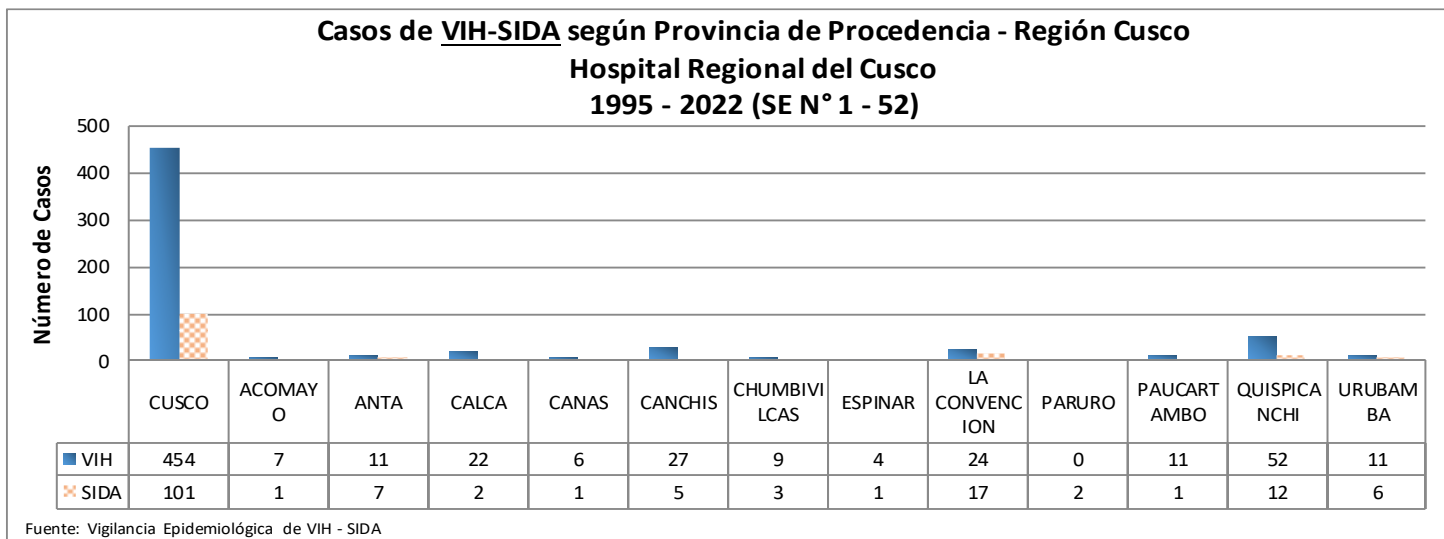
Casos de VIH-SIDA según Provincia de Procedencia - Región Cusco
Hospital Regional del Cusco
1995 - 2022 (SE N° 1 - 52)

Número de Casos

500
400
300
200
100
0

| | CUSCO | ACOMAYO | ANTA | CALCA | CANAS | CANCHIS | CHUMBIVILCAS | ESPINAR | LA CONVENCION | PARURO | PAUCARTAMBO | QUISPICANCHI | URUBAMBA |
|---|---|---|---|---|---|---|---|---|---|---|---|---|---|
| VIH | 454 | 7 | 11 | 22 | 6 | 27 | 9 | 4 | 24 | 0 | 11 | 52 | 11 |
| SIDA | 101 | 1 | 7 | 2 | 1 | 5 | 3 | 1 | 17 | 2 | 1 | 12 | 6 |

Fuente: Vigilancia Epidemiológica de VIH - SIDA